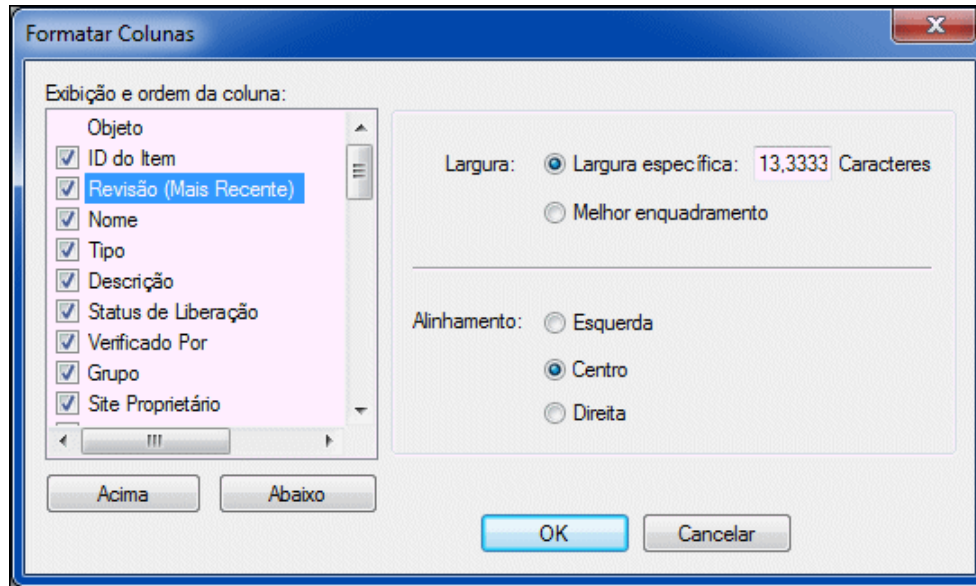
Formatar Colunas

Exibição e ordem da coluna:

Objeto
ID do Item
Revisão (Mais Recente)
Nome
Tipo
Descrição
Status de Liberação
Verificado Por
Grupo
Site Proprietário

Largura: Largura específica: 13,3333 Caracteres

Melhor enquadramento

Alinhamento: Esquerda

Centro

Direita

Acima Abaixo

OK Cancelar